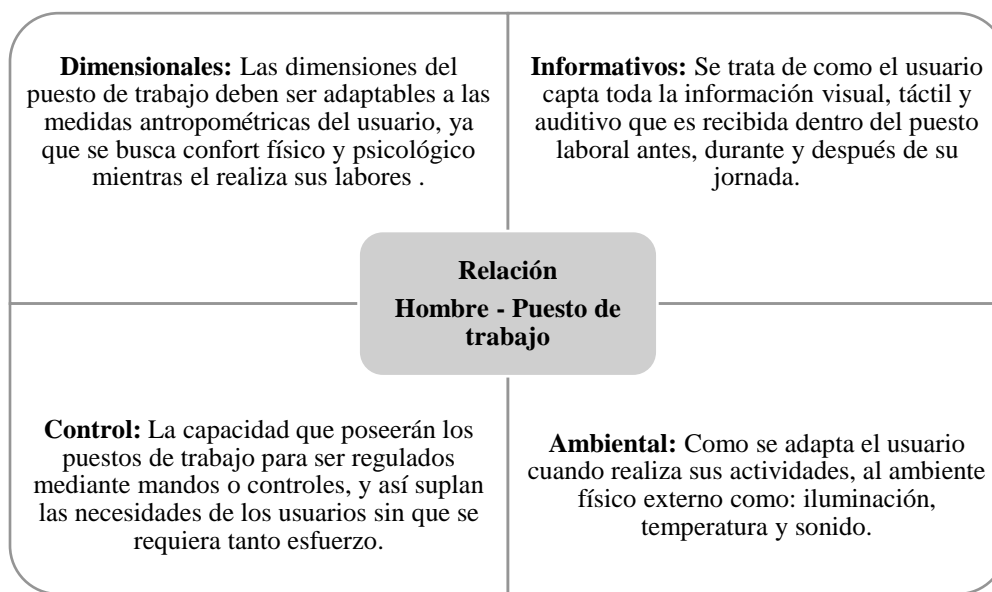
**Dimensionales:** Las dimensiones del puesto de trabajo deben ser adaptables a las medidas antropométricas del usuario, ya que se busca confort físico y psicológico mientras el realiza sus labores .

**Informativos:** Se trata de como el usuario capta toda la información visual, táctil y auditivo que es recibida dentro del puesto laboral antes, durante y después de su jornada.

**Relación Hombre - Puesto de trabajo**

**Control:** La capacidad que poseerán los puestos de trabajo para ser regulados mediante mandos o controles, y así suplan las necesidades de los usuarios sin que se requiera tanto esfuerzo.

**Ambiental:** Como se adapta el usuario cuando realiza sus actividades, al ambiente físico externo como: iluminación, temperatura y sonido.